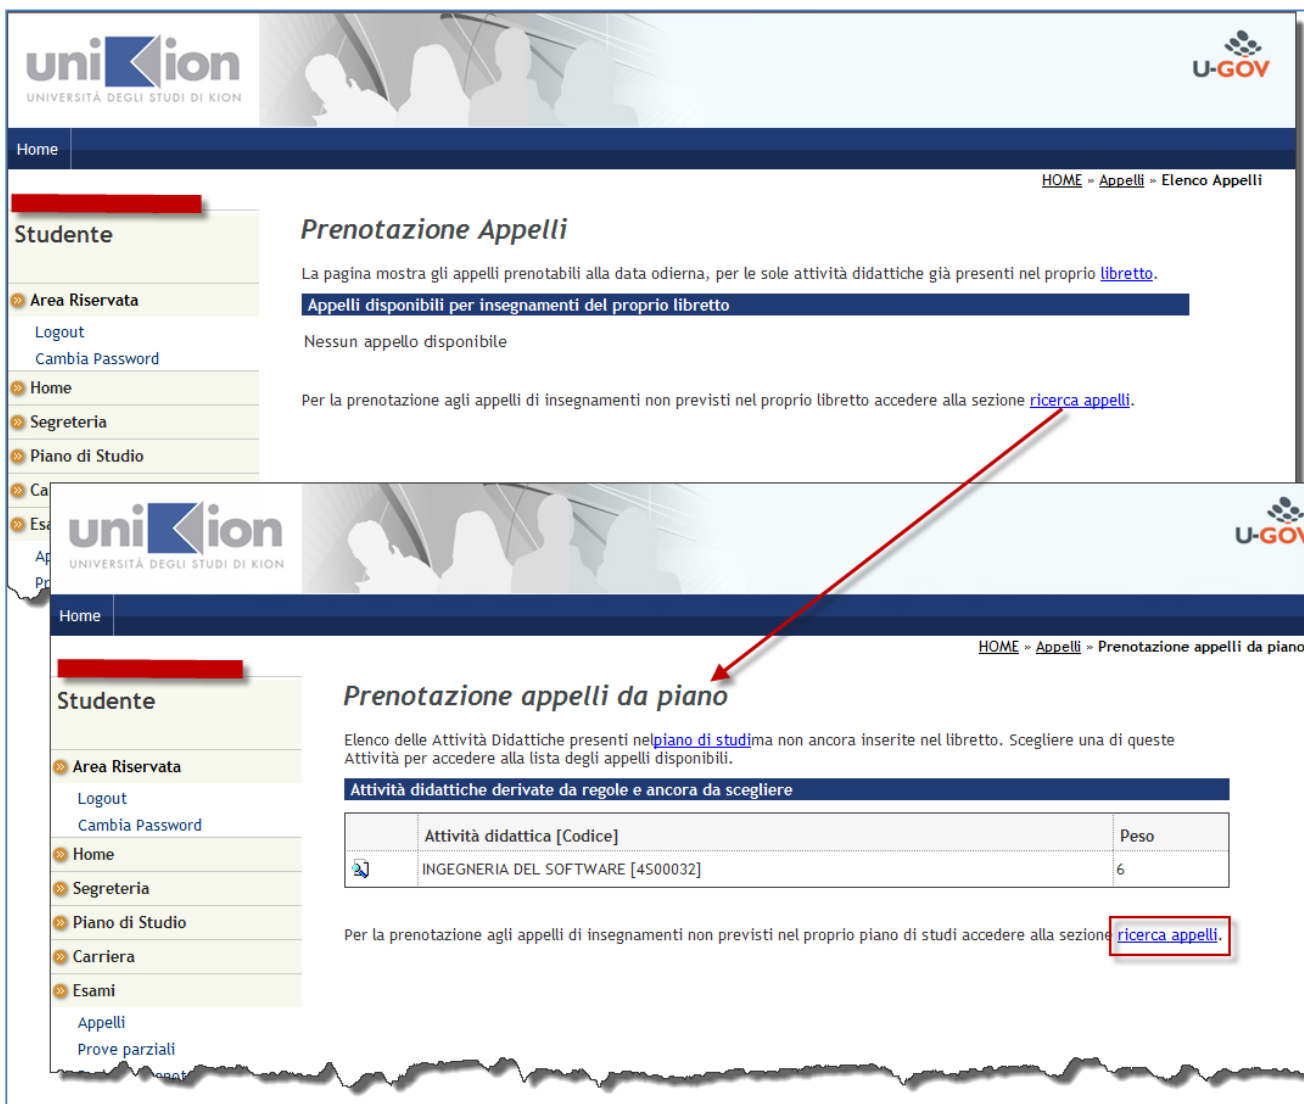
uniKion
UNIVERSITÀ DEGLI STUDI DI KION

U-GOV

Home

HOME » Appelli » Elenco Appelli

Studente

Area Riservata
Logout
Cambia Password
Home
Segreteria
Piano di Studio
Ca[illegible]
Esa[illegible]
Ap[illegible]
Pr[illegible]

Prenotazione Appelli

La pagina mostra gli appelli prenotabili alla data odierna, per le sole attività didattiche già presenti nel proprio libretto.

Appelli disponibili per insegnamenti del proprio libretto

Nessun appello disponibile

Per la prenotazione agli appelli di insegnamenti non previsti nel proprio libretto accedere alla sezione ricerca appelli.

uniKion
UNIVERSITÀ DEGLI STUDI DI KION

U-GOV

Home

HOME » Appelli » Prenotazione appelli da piano

Studente

Area Riservata
Logout
Cambia Password
Home
Segreteria
Piano di Studio
Carriera
Esami
Appelli
Prove parziali

Prenotazione appelli da piano

Elenco delle Attività Didattiche presenti nelpiano di studima non ancora inserite nel libretto. Scegliere una di queste Attività per accedere alla lista degli appelli disponibili.

Attività didattiche derivate da regole e ancora da scegliere

| | Attività didattica [Codice] | Peso |
|---|---|---|
| | INGEGNERIA DEL SOFTWARE [4S00032] | 6 |

Per la prenotazione agli appelli di insegnamenti non previsti nel proprio piano di studi accedere alla sezione ricerca appelli.